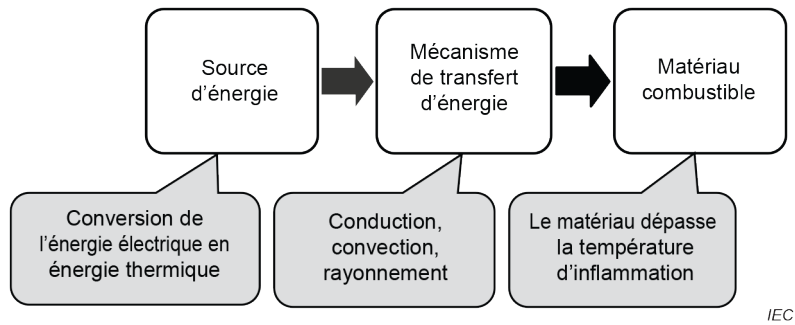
Source d’énergie

Mécanisme de transfert d’énergie

Matériau combustible

Conversion de l’énergie électrique en énergie thermique

Conduction, convection, rayonnement

Le matériau dépasse la température d’inflammation

IEC